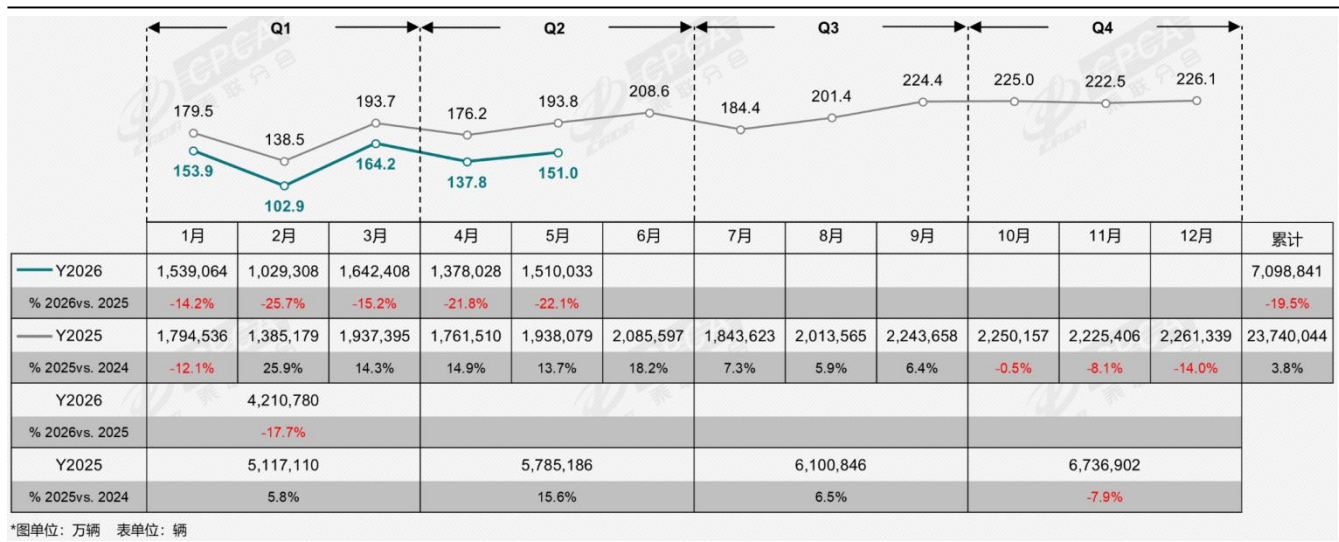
Q1 Q2 Q3 Q4

179.5 138.5 193.7 176.2 193.8 208.6 184.4 201.4 224.4 225.0 222.5 226.1

153.9 102.9 164.2 137.8 151.0

| | 1月 | 2月 | 3月 | 4月 | 5月 | 6月 | 7月 | 8月 | 9月 | 10月 | 11月 | 12月 | 累计 |
|---|---|---|---|---|---|---|---|---|---|---|---|---|---|
| Y2026 | 1,539,064 | 1,029,308 | 1,642,408 | 1,378,028 | 1,510,033 | | | | | | | | 7,098,841 |
| % 2026vs. 2025 | -14.2% | -25.7% | -15.2% | -21.8% | -22.1% | | | | | | | | -19.5% |
| Y2025 | 1,794,536 | 1,385,179 | 1,937,395 | 1,761,510 | 1,938,079 | 2,085,597 | 1,843,623 | 2,013,565 | 2,243,658 | 2,250,157 | 2,225,406 | 2,261,339 | 23,740,044 |
| % 2025vs. 2024 | -12.1% | 25.9% | 14.3% | 14.9% | 13.7% | 18.2% | 7.3% | 5.9% | 6.4% | -0.5% | -8.1% | -14.0% | 3.8% |

| | Q1 | Q2 | Q3 | Q4 |
|---|---|---|---|---|
| Y2026 | 4,210,780 | | | |
| % 2026vs. 2025 | -17.7% | | | |
| Y2025 | 5,117,110 | 5,785,186 | 6,100,846 | 6,736,902 |
| % 2025vs. 2024 | 5.8% | 15.6% | 6.5% | -7.9% |

*图单位：万辆 表单位：辆